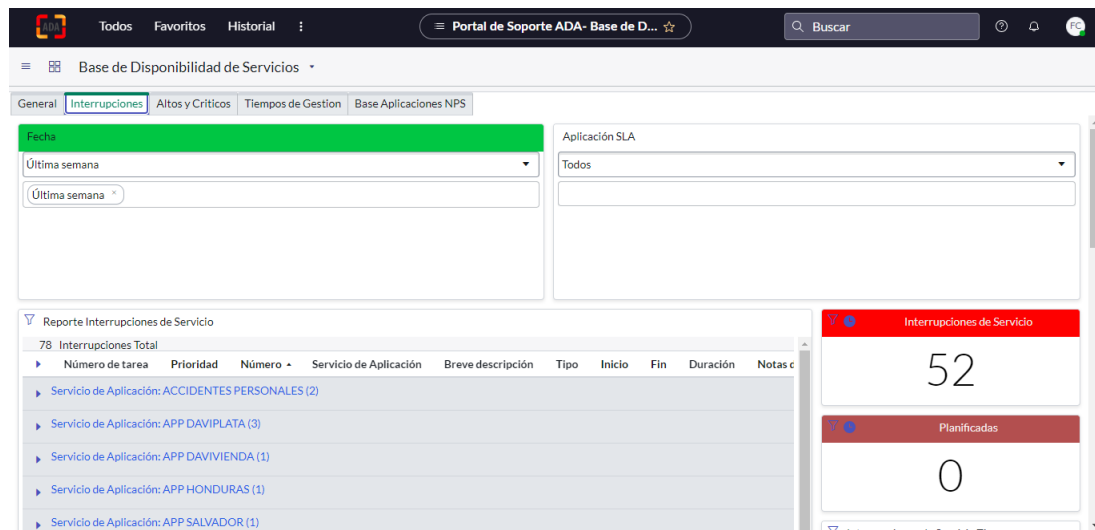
ADA Todos Favoritos Historial ⋮

≡ Portal de Soporte ADA- Base de D... ☆

Buscar

FC

Base de Disponibilidad de Servicios

General | Interrupciones | Altos y Criticos | Tiempos de Gestion | Base Aplicaciones NPS

Fecha

Última semana

Última semana ×

Aplicación SLA

Todos

Reporte Interrupciones de Servicio

78 Interrupciones Total

| Número de tarea | Prioridad | Número ▲ | Servicio de Aplicación | Breve descripción | Tipo | Inicio | Fin | Duración | Notas d |
|---|---|---|---|---|---|---|---|---|---|

Servicio de Aplicación: ACCIDENTES PERSONALES (2)

Servicio de Aplicación: APP DAVIPLATA (3)

Servicio de Aplicación: APP DAVIVIENDA (1)

Servicio de Aplicación: APP HONDURAS (1)

Servicio de Aplicación: APP SALVADOR (1)

Interrupciones de Servicio

52

Planificadas

0